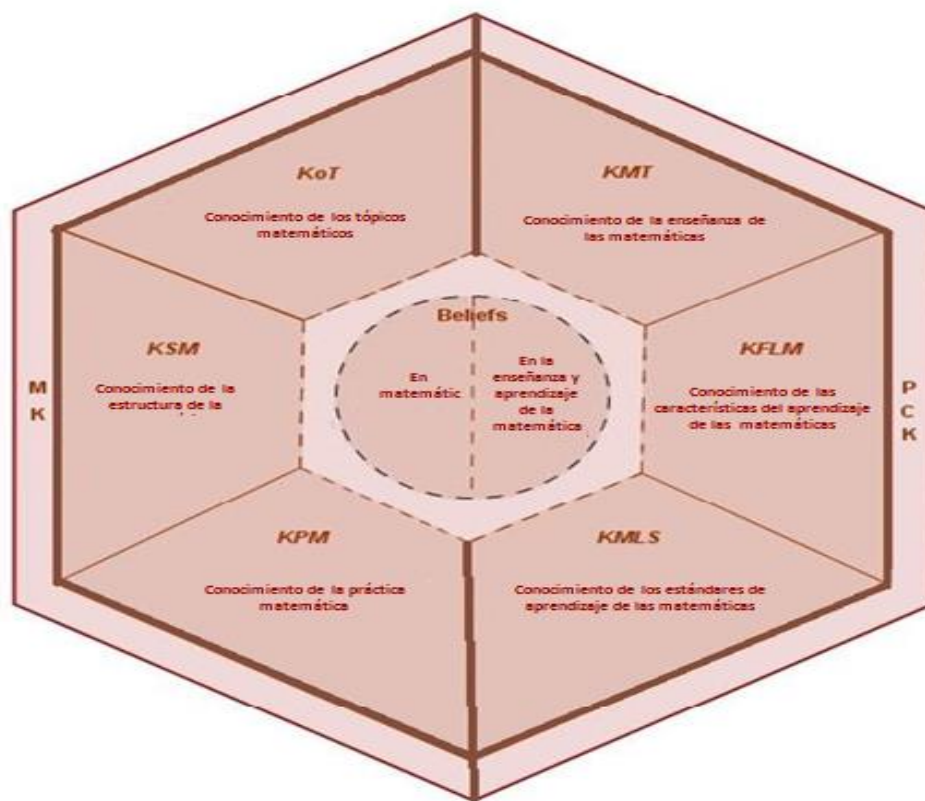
KoT

Conocimiento de los tópicos matemáticos

KMT

Conocimiento de la enseñanza de las matemáticas

Beliefs

KSM

Conocimiento de la estructura de la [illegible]

En matemátic

En la enseñanza y aprendizaje de la matemática

KFLM

Conocimiento de las características del aprendizaje de las matemáticas

M
K

P
C
K

KPM

Conocimiento de la práctica matemática

KMLS

Conocimiento de los estándares de aprendizaje de las matemáticas